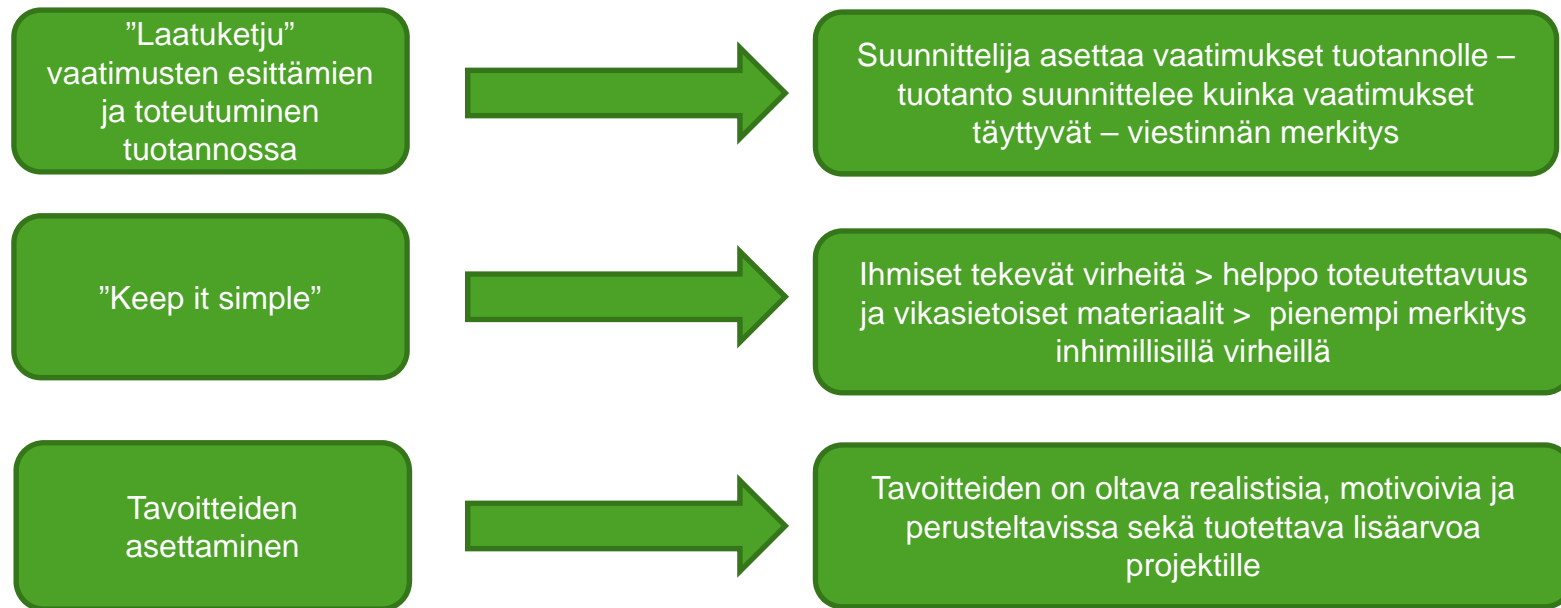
”Laatuketju” vaatimusten esittämien ja toteutuminen tuotannossa

Suunnittelija asettaa vaatimukset tuotannolle – tuotanto suunnittelee kuinka vaatimukset täyttyvät – viestinnän merkitys

”Keep it simple”

Ihmiset tekevät virheitä > helppo toteutettavuus ja vikasietoiset materiaalit > pienempi merkitys inhimillisillä virheillä

Tavoitteiden asettaminen

Tavoitteiden on oltava realistisia, motivoivia ja perusteltavissa sekä tuotettava lisäarvoa projektille